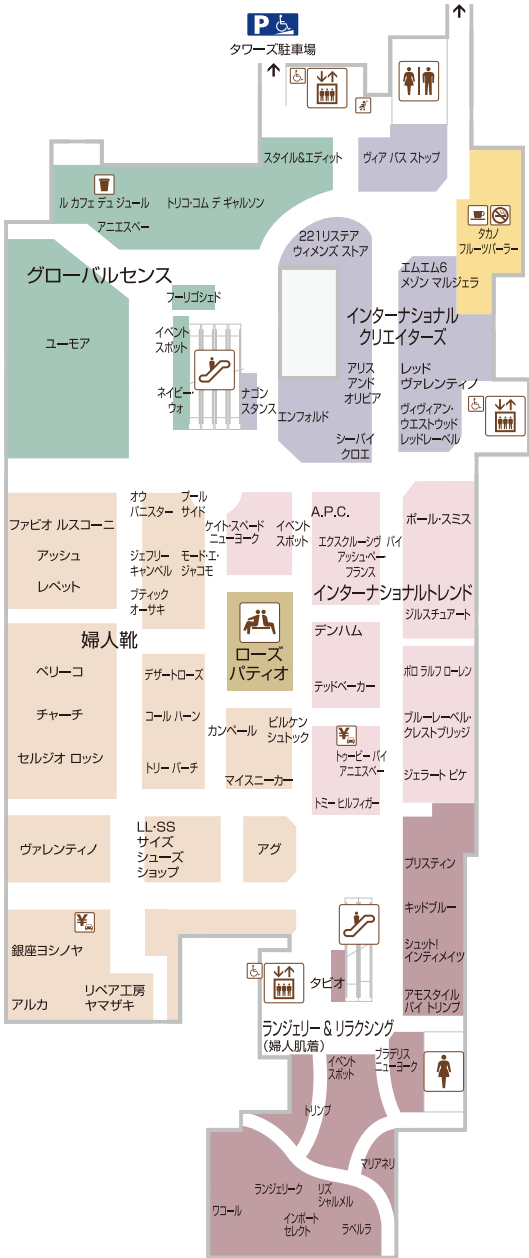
P
タワーズ駐車場
スタイル&エディット
ヴィア バス ストップ
ル カフェ デュ ジュール
トリコ・コム デ ギャルソン
アニエスベー
タカノ フルーツパーラー
221リステア ウィメンズ ストア
エムエム6 メゾン マルジェラ
グローバルセンス
ユーモア
フーリゴシェド
イベントスポット
ネイビー・ウォ
ナゴンスタンス
インターナショナル クリエイターズ
アリス アンド オリビア
エンフォルド
シーバイ クロエ
レッド ヴァレンティノ
ヴィヴィアン・ウエストウッド レッドレーベル
ファビオ ルスコーニ
アッシュ
レペット
オウ バニスター
プール サイド
ジェフリー キャンベル
モード・エ・ジャコモ
ブティック オーサキ
ケイト・スペード ニューヨーク
イベントスポット
A.P.C.
エクスクルーシヴ バイ アッシュ・ペー・フランス
ポール・スミス
インターナショナルトレンド
ジルスチュアート
婦人靴
ペリーコ
チャーチ
セルジオ ロッシ
デザートローズ
コール ハーン
トリー バーチ
ローズ パティオ
カンペール
ビルケンシュトック
マイスニーカー
デンハム
テッドベーカー
トゥービー バイ アニエスベー
トミー ヒルフィガー
ポロ ラルフ ローレン
ブルーレーベル・クレストブリッジ
ジェラート ピケ
ヴァレンティノ
LL・SS サイズ シューズ ショップ
アグ
プリスティン
キッドブルー
シュット! インティメイツ
アモスタイル バイ トリンプ
銀座ヨシノヤ
アルカ
リペア工房 ヤマザキ
タビオ
ランジェリー & リラクシング (婦人肌着)
ブラデリス ニューヨーク
イベントスポット
トリンプ
マリアネリ
ランジェリーク
リズ シャルメル
ワコール
インポート セレクト
ラペルラ